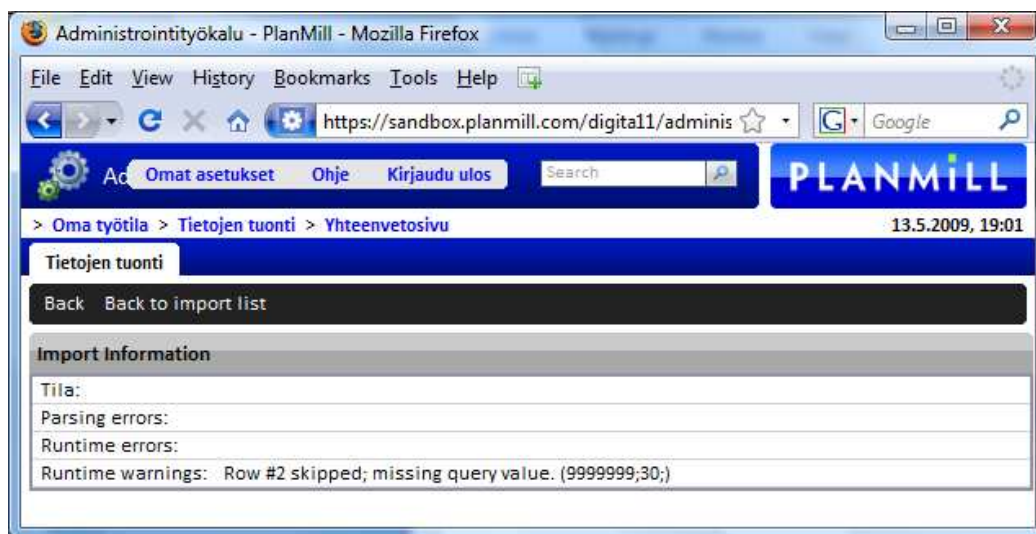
Administrointityökalu - PlanMill - Mozilla Firefox

File Edit View History Bookmarks Tools Help

https://sandbox.planmill.com/digita11/adminis

Google

Ad Omat asetukset Ohje Kirjaudu ulos Search

PLANMILL

> Oma työtila > Tietojen tuonti > Yhteenvetosivu

13.5.2009, 19:01

Tietojen tuonti

Back Back to import list

Import Information

Tila:

Parsing errors:

Runtime errors:

Runtime warnings: Row #2 skipped; missing query value. (9999999;30;)